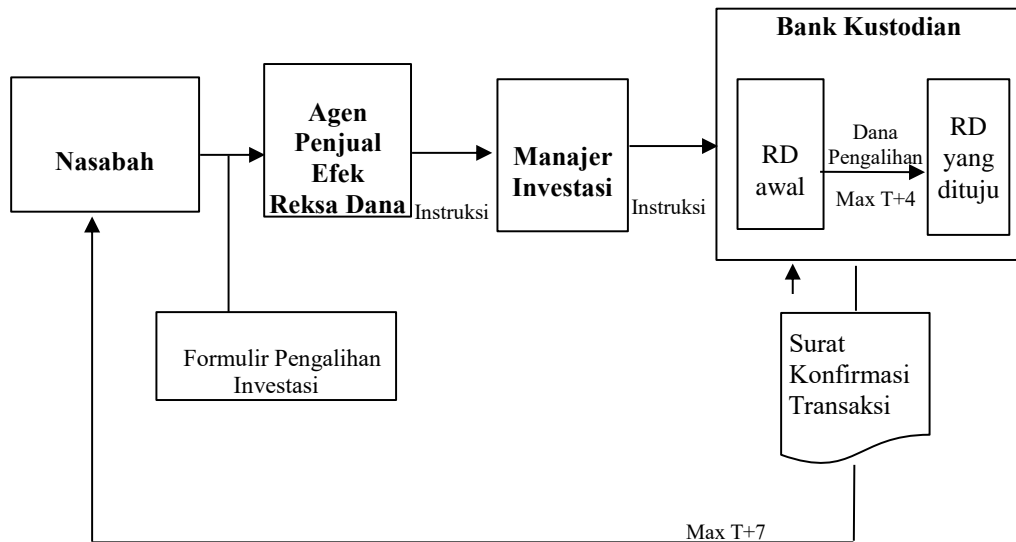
Bank Kustodian

Nasabah

Agen Penjual Efek Reksa Dana

Instruksi

Manajer Investasi

Instruksi

RD awal

Dana Pengalihan

Max T+4

RD yang dituju

Formulir Pengalihan Investasi

Surat Konfirmasi Transaksi

Max T+7